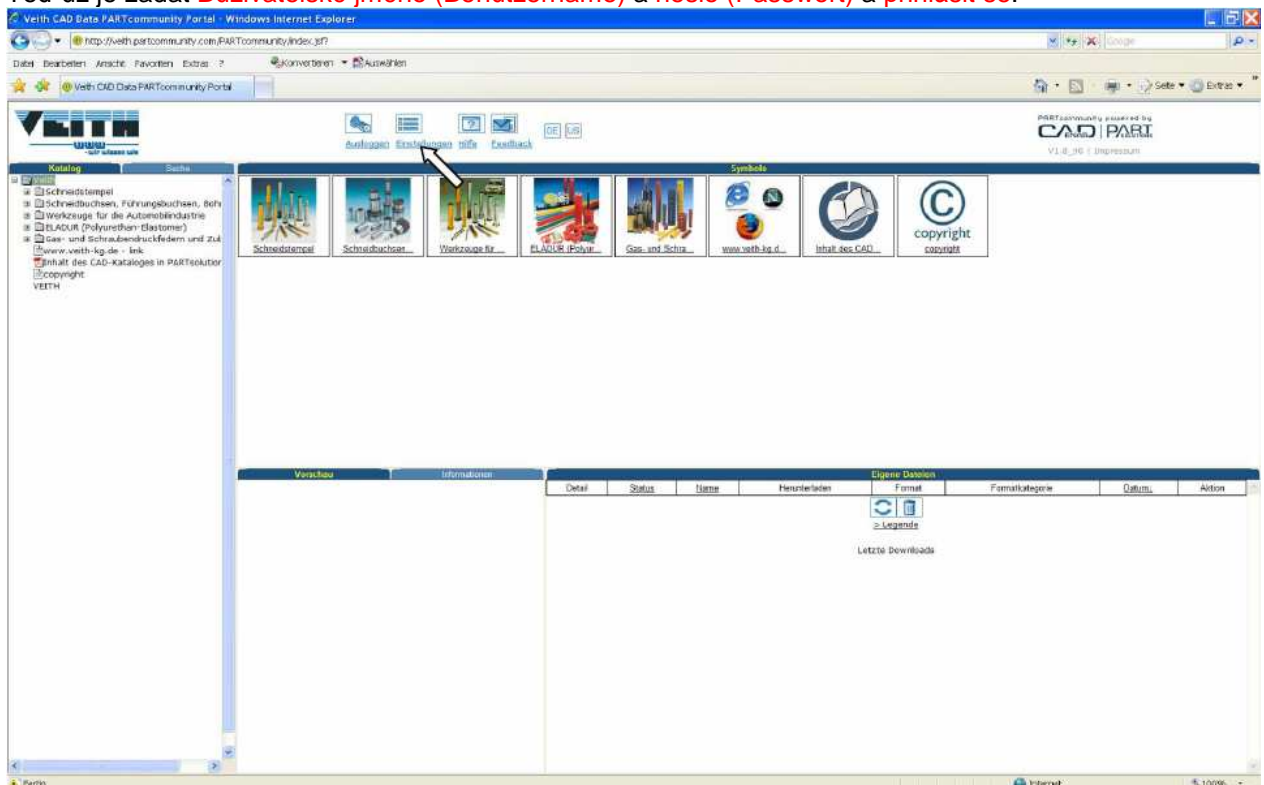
Teď už je zadat Uživatelské jméno (Benutzername) a heslo (Passwort) a přihlásit se.

Veith CAD Data PARTcommunity Portal - Windows Internet Explorer

http://veith.partcommunity.com/PARTcommunity/index.jsf?

Google

Datei Bearbeiten Ansicht Favoriten Extras ?

Konvertieren Auswählen

Veith CAD Data PARTcommunity Portal

Seite Extras

VEITH www wir stanzen wie

Ausloggen Einstellungen Hilfe Feedback

DE US

PARTcommunity powered by CAD PART

V1.0_96 | Impressum

Katalog Suche

Veith
Schneidstempel
Schneidbuchsen, Führungsbuchsen, Bohr
Werkzeuge für die Automobilindustrie
ELADUR (Polyurethan-Elastomer)
Gas- und Schraubendruckfedern und Zub
www.veith-kg.de - link
Inhalt des CAD-Kataloges in PARTsolution
copyright
VEITH

Symbole

Schneidstempel
Schneidbuchsen...
Werkzeuge für ...
ELADUR (Polyur...
Gas- und Schra...
www.veith-kg.d...
Inhalt des CAD...
copyright
copyright

Vorschau
Informationen

Eigene Dateien

| Detail | Status | Name | Herunterladen | Format | Formatkategorie | Datum | Aktion |
|---|---|---|---|---|---|---|---|

> Legende

Letzte Downloads

Fertig

Internet

100%